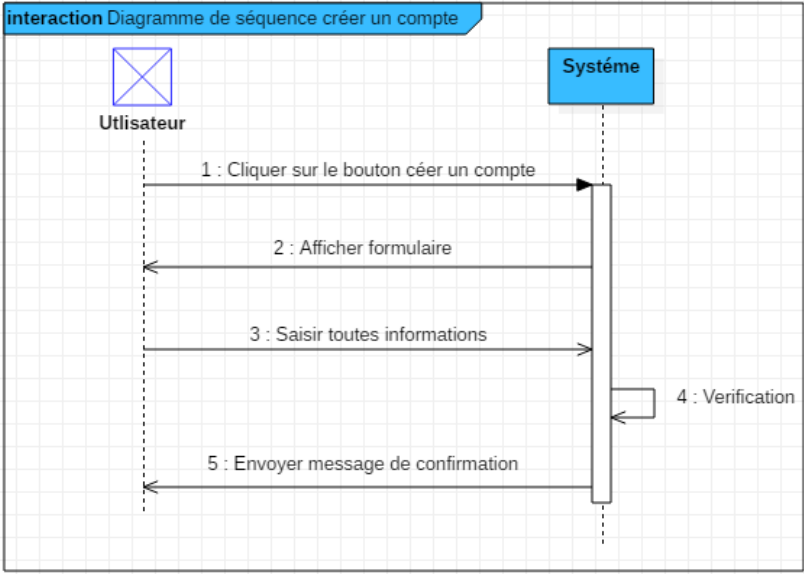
interaction Diagramme de séquence créer un compte

Utlisateur

Systéme

1 : Cliquer sur le bouton céer un compte

2 : Afficher formulaire

3 : Saisir toutes informations

4 : Verification

5 : Envoyer message de confirmation